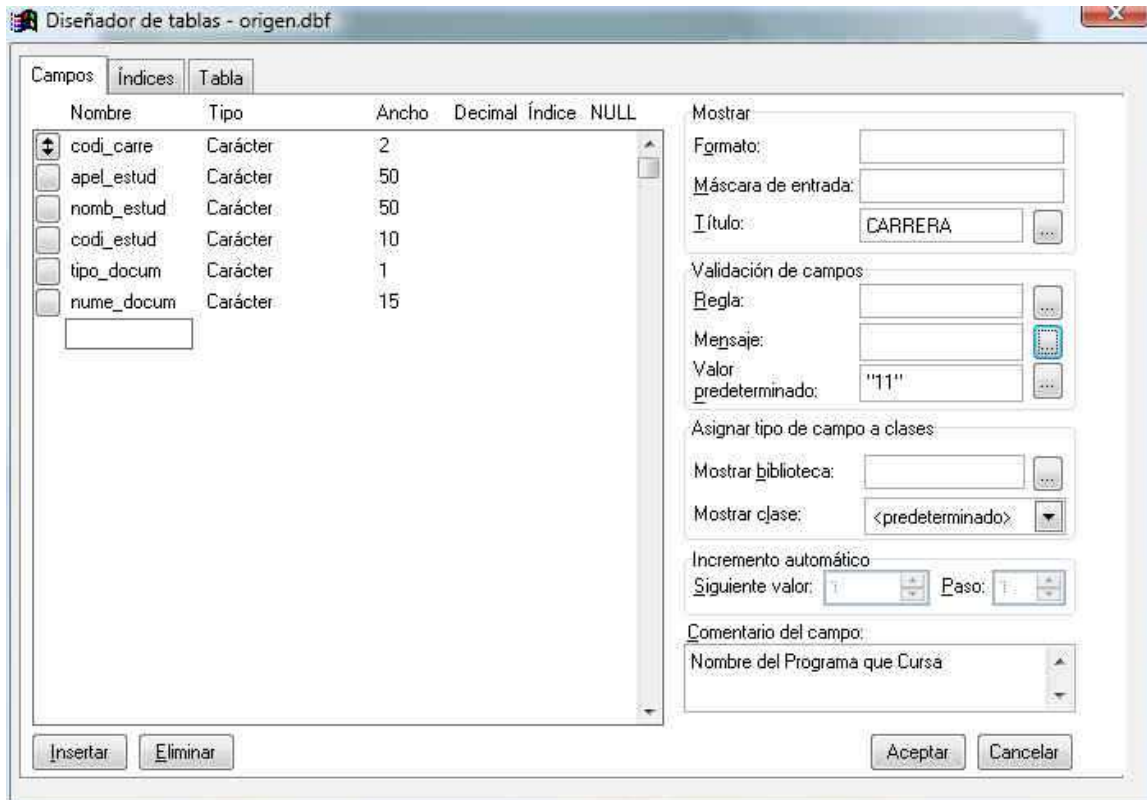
Diseñador de tablas - origen.dbf

Campos | Índices | Tabla

| Nombre | Tipo | Ancho | Decimal | Índice | NULL |
|---|---|---|---|---|---|
| codi_carre | Carácter | 2 | | | |
| apel_estud | Carácter | 50 | | | |
| nomb_estud | Carácter | 50 | | | |
| codi_estud | Carácter | 10 | | | |
| tipo_docum | Carácter | 1 | | | |
| nume_docum | Carácter | 15 | | | |

Mostrar
Formato:
Máscara de entrada:
Título: CARRERA ...

Validación de campos
Regla: ...
Mensaje: ...
Valor predeterminado: "11" ...

Asignar tipo de campo a clases
Mostrar biblioteca: ...
Mostrar clase: <predeterminado>

Incremento automático
Siguiente valor: 1 Paso: 1

Comentario del campo:
Nombre del Programa que Cursa

Insertar Eliminar

Aceptar Cancelar